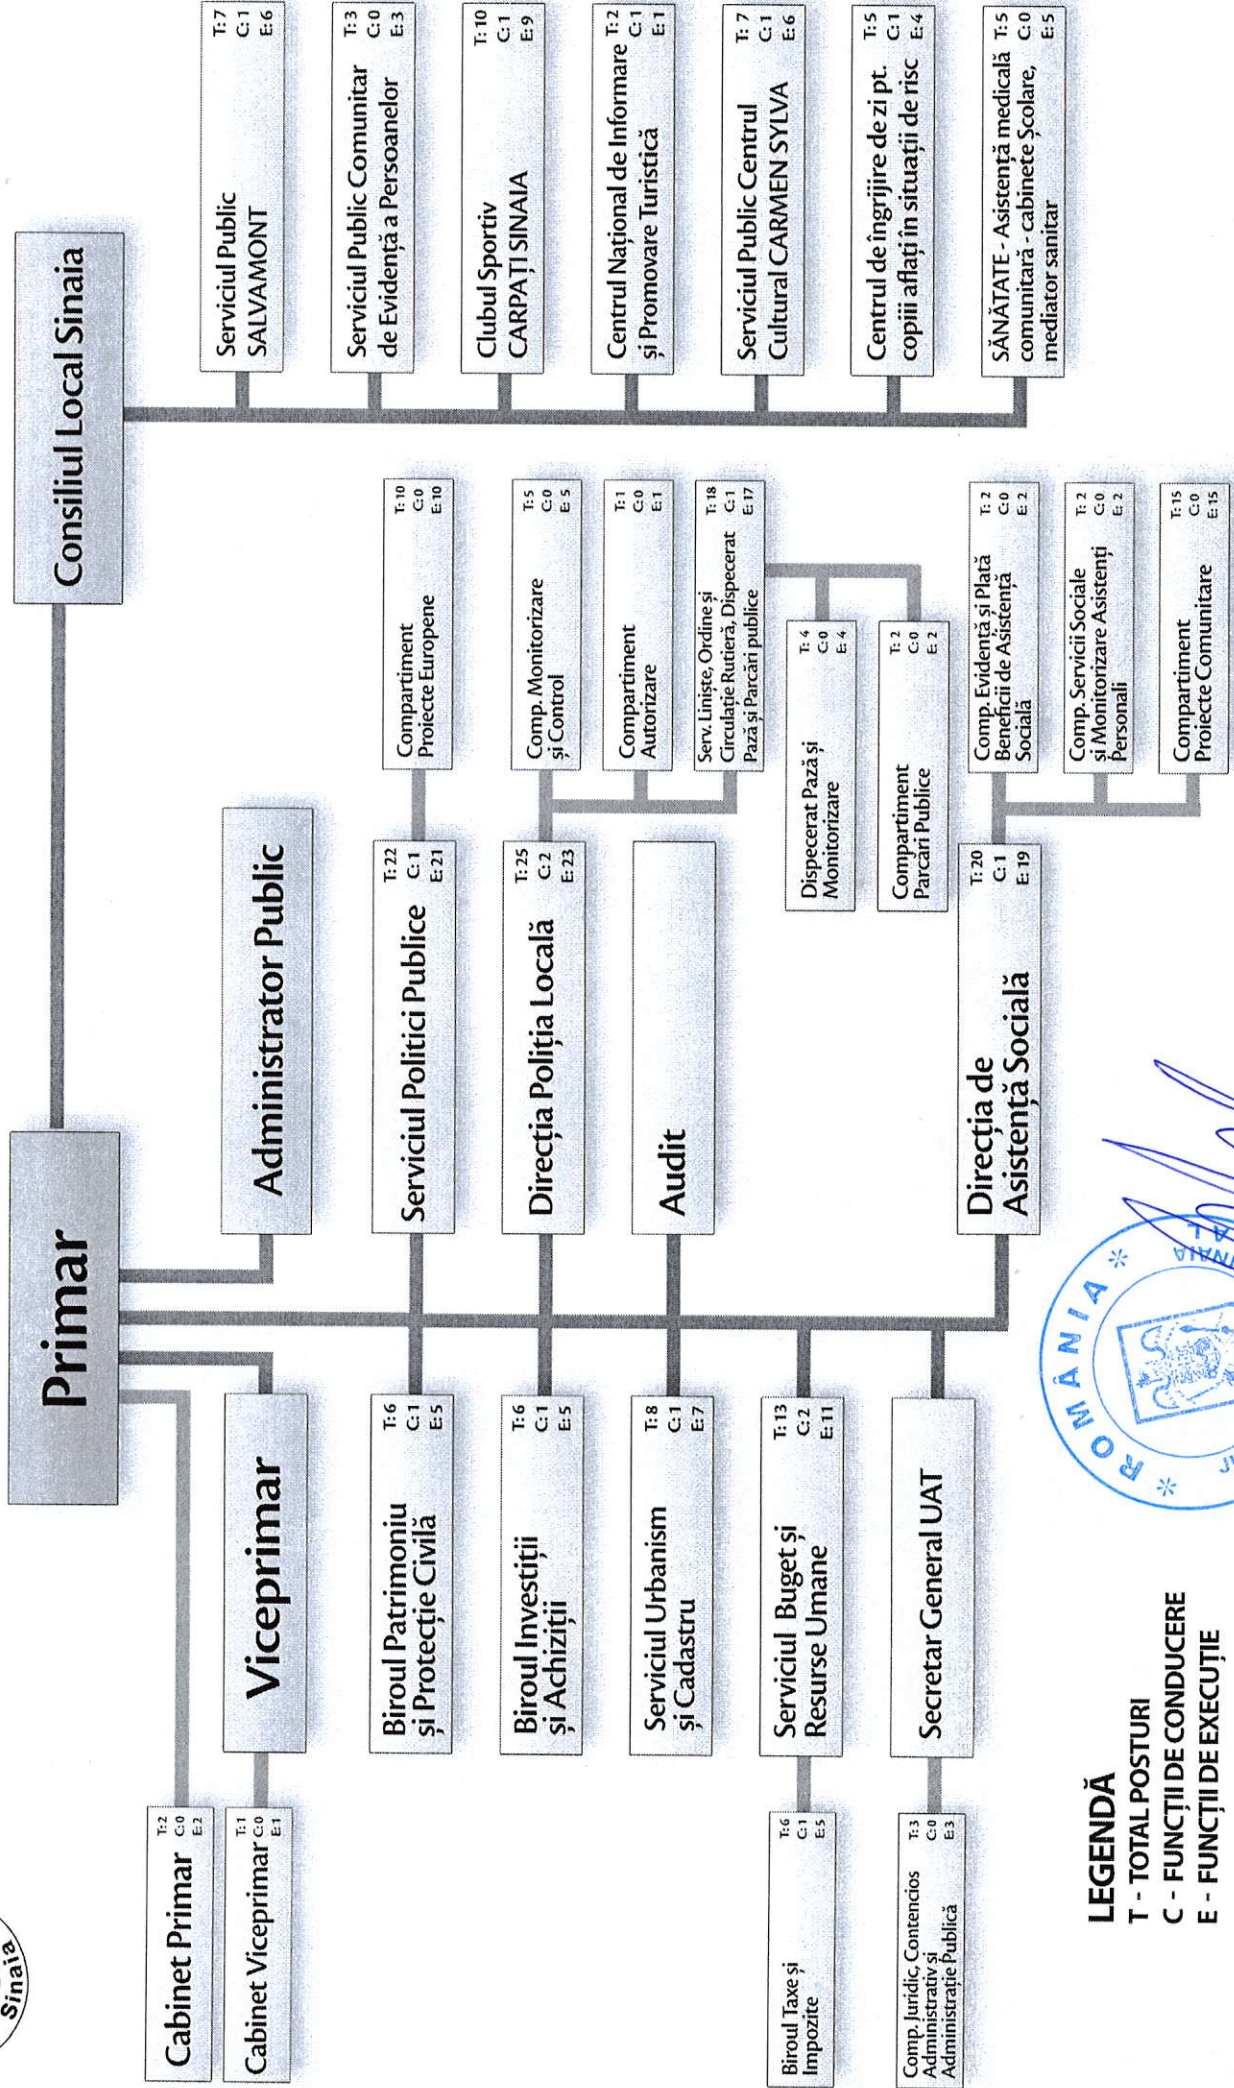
Sinaia

Consiliul Local Sinaia

Serviciul Public SALVAMONT T:7 C:1 E:6

Serviciul Public Comunitar de Evidență a Persoanelor T:3 C:0 E:3

Clubul Sportiv CARPAȚI SINAIA T:10 C:1 E:9

Centrul Național de Informare și Promovare Turistică T:2 C:1 E:1

Serviciul Public Centrul Cultural CARMEN SYLVA T:7 C:1 E:6

Centrul de îngrijire de zi pt. copiii aflați în situații de risc T:5 C:1 E:4

SĂNĂTATE - Asistență medicală comunitară - cabinete Școlare, mediator sanitar T:5 C:0 E:5

Primar

Cabinet Primar T:2 C:0 E:2

Cabinet Viceprimar T:1 C:0 E:1

Viceprimar

Administrator Public

Biroul Patrimoniu și Protecție Civilă T:6 C:1 E:5

Biroul Investiții și Achiziții T:6 C:1 E:5

Serviciul Urbanism și Cadastru T:8 C:1 E:7

Serviciul Buget și Resurse Umane T:13 C:2 E:11

Biroul Taxe și Impozite T:6 C:1 E:5

Secretar General UAT

Comp. Juridic, Contencios Administrativ și Administrație Publică T:3 C:0 E:3

Serviciul Politici Publice T:22 C:1 E:21

Compartiment Proiecte Europene T:10 C:0 E:10

Direcția Poliția Locală T:25 C:2 E:23

Comp. Monitorizare și Control T:5 C:0 E:5

Compartiment Autorizare T:1 C:0 E:1

Serv. Liniște, Ordine și Circulație Rutieră, Dispecerat Pază și Parcări publice T:18 C:1 E:17

Dispecerat Pază și Monitorizare T:4 C:0 E:4

Compartiment Parcări Publice T:2 C:0 E:2

Audit

Direcția de Asistență Socială T:20 C:1 E:19

Comp. Evidență și Plată Beneficii de Asistență Socială T:2 C:0 E:2

Comp. Servicii Sociale și Monitorizare Asistenți Personali T:2 C:0 E:2

Compartiment Proiecte Comunitare T:15 C:0 E:15

ROMÂNIA

LEGENDĂ
T - TOTAL POSTURI
C - FUNCȚII DE CONDUCERE
E - FUNCȚII DE EXECUȚIE